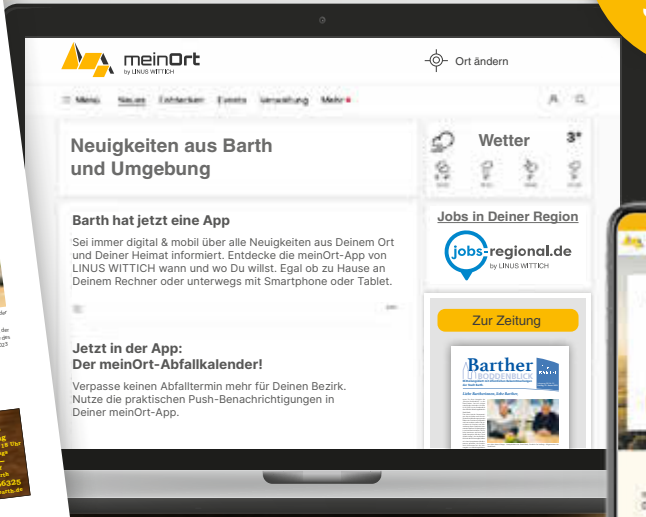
meinOrt
by LINUS WITTICH

Ort ändern

Menü Neues Entdecken Events Verwaltung Mehr

Neuigkeiten aus Barth und Umgebung

Wetter
3°

Barth hat jetzt eine App
Sei immer digital & mobil über alle Neuigkeiten aus Deinem Ort und Deiner Heimat informiert. Entdecke die meinOrt-App von LINUS WITTICH wann und wo Du willst. Egal ob zu Hause an Deinem Rechner oder unterwegs mit Smartphone oder Tablet.

Jobs in Deiner Region
jobs-regional.de
by LINUS WITTICH

Zur Zeitung

Barther BODDENBLICK

Jetzt in der App:
Der meinOrt-Abfallkalender!
Verpasse keinen Abfalltermin mehr für Deinen Bezirk. Nutze die praktischen Push-Benachrichtigungen in Deiner meinOrt-App.